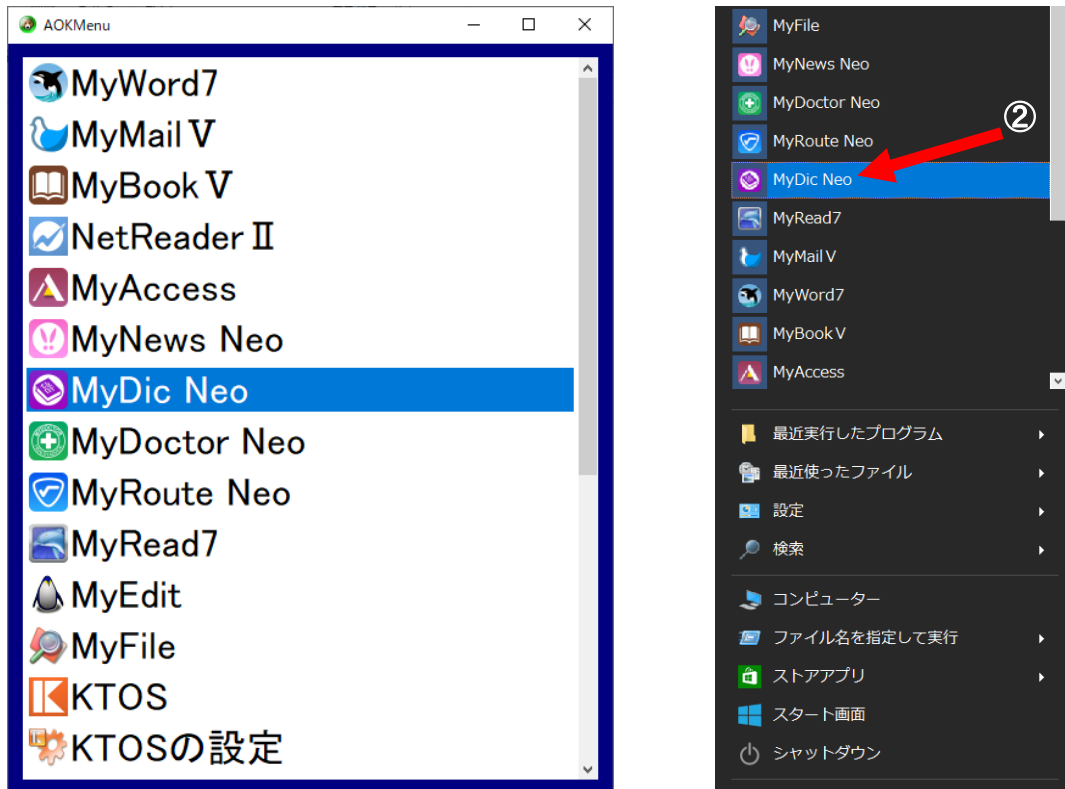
AOKMenu

MyWord7
MyMail V
MyBook V
NetReader II
MyAccess
MyNews Neo
MyDic Neo
MyDoctor Neo
MyRoute Neo
MyRead7
MyEdit
MyFile
KTOS
KTOSの設定

MyFile
MyNews Neo
MyDoctor Neo
MyRoute Neo
②
MyDic Neo
MyRead7
MyMail V
MyWord7
MyBook V
MyAccess
最近実行したプログラム
最近使ったファイル
設定
検索
コンピューター
ファイル名を指定して実行
ストアアプリ
スタート画面
シャットダウン